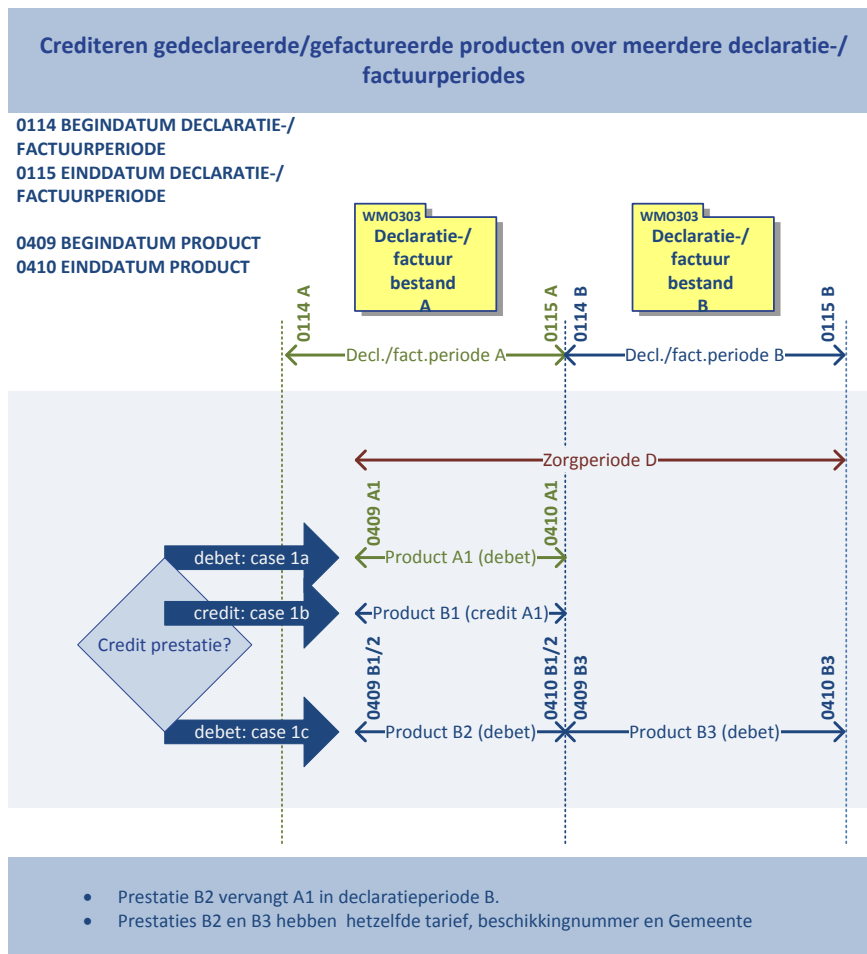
Crediteren gedeclareerde/gefactureerde producten over meerdere declaratie-/ factuurperiodes

0114 BEGINDATUM DECLARATIE-/ FACTUURPERIODE
0115 EINDDATUM DECLARATIE-/ FACTUURPERIODE

0409 BEGINDATUM PRODUCT
0410 EINDDATUM PRODUCT

WMO303
Declaratie-/ factuur bestand A

WMO303
Declaratie-/ factuur bestand B

0114 A
0115 A
0114 B
0115 B

Decl./fact.periode A
Decl./fact.periode B

Zorgperiode D

0409 A1
0410 A1

debet: case 1a
Product A1 (debet)

credit: case 1b
Product B1 (credit A1)

Credit prestatie?

0409 B1/2
0410 B1/2
0409 B3
0410 B3

debet: case 1c
Product B2 (debet)
Product B3 (debet)

• Prestatie B2 vervangt A1 in declaratieperiode B.
• Prestaties B2 en B3 hebben hetzelfde tarief, beschikkingnummer en Gemeente